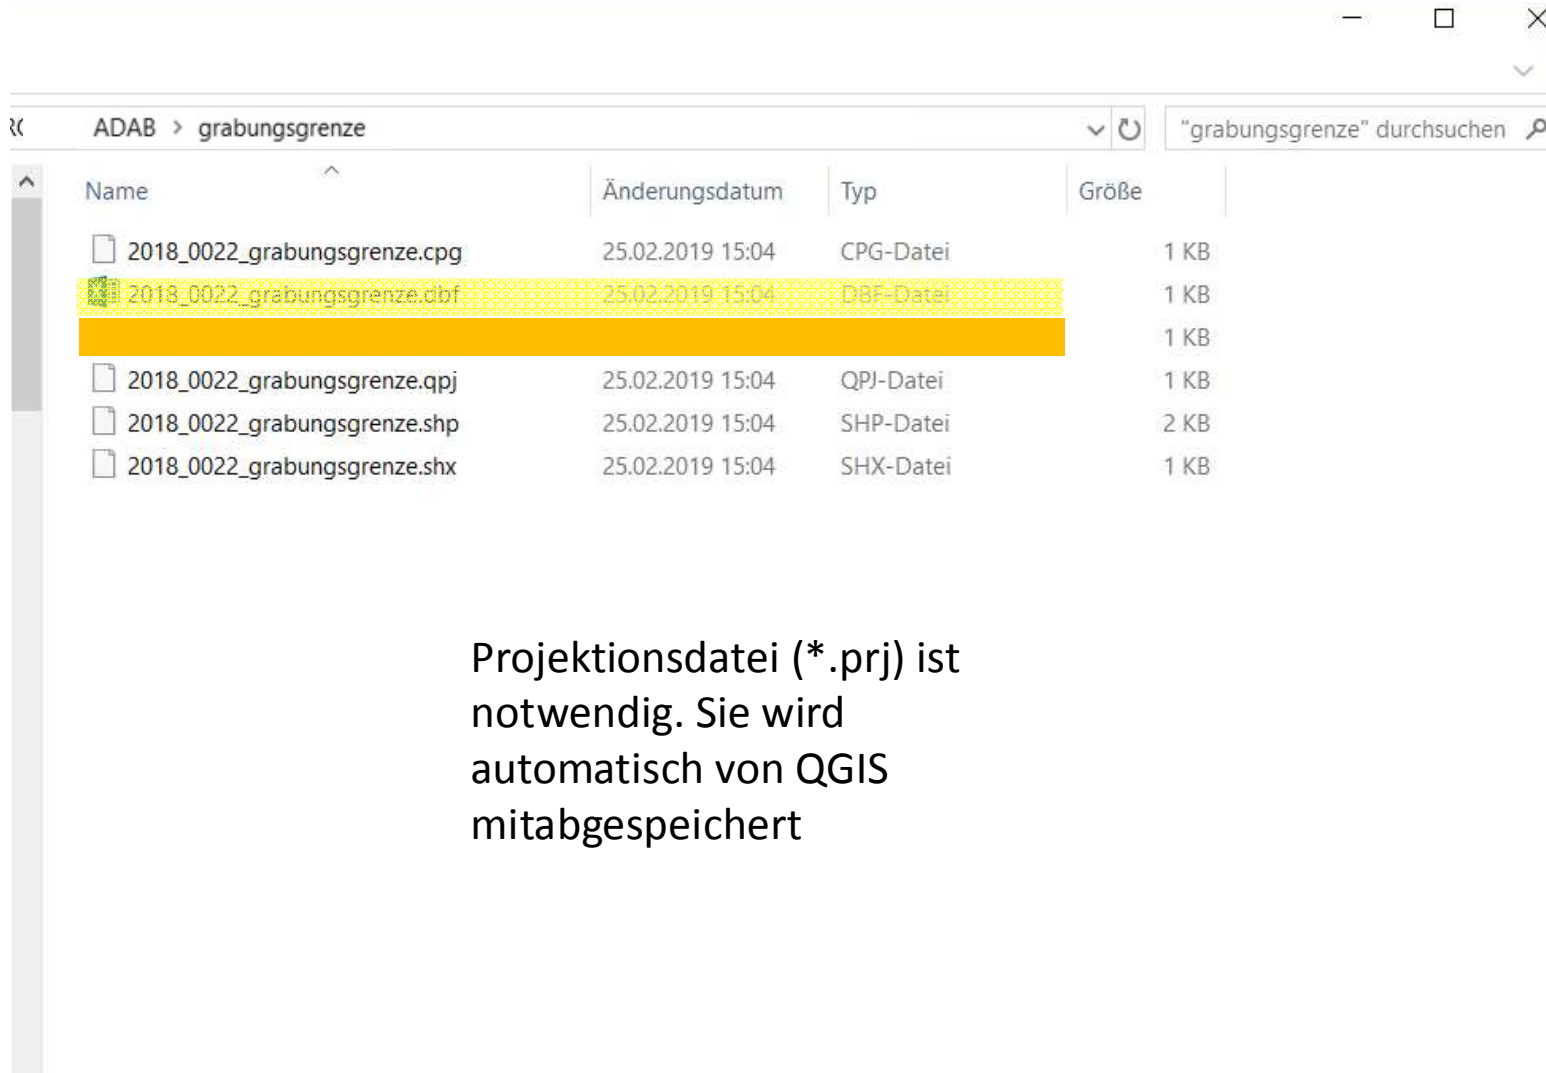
ADAB > grabungsgrenze

"grabungsgrenze" durchsuchen

| Name | Änderungsdatum | Typ | Größe |
|---|---|---|---|
| 2018_0022_grabungsgrenze.cpg | 25.02.2019 15:04 | CPG-Datei | 1 KB |
| 2018_0022_grabungsgrenze.dbf | 25.02.2019 15:04 | DBF-Datei | 1 KB |
| | | | 1 KB |
| 2018_0022_grabungsgrenze.qpj | 25.02.2019 15:04 | QPJ-Datei | 1 KB |
| 2018_0022_grabungsgrenze.shp | 25.02.2019 15:04 | SHP-Datei | 2 KB |
| 2018_0022_grabungsgrenze.shx | 25.02.2019 15:04 | SHX-Datei | 1 KB |

Projektionsdatei (*.prj) ist notwendig. Sie wird automatisch von QGIS mitabgespeichert